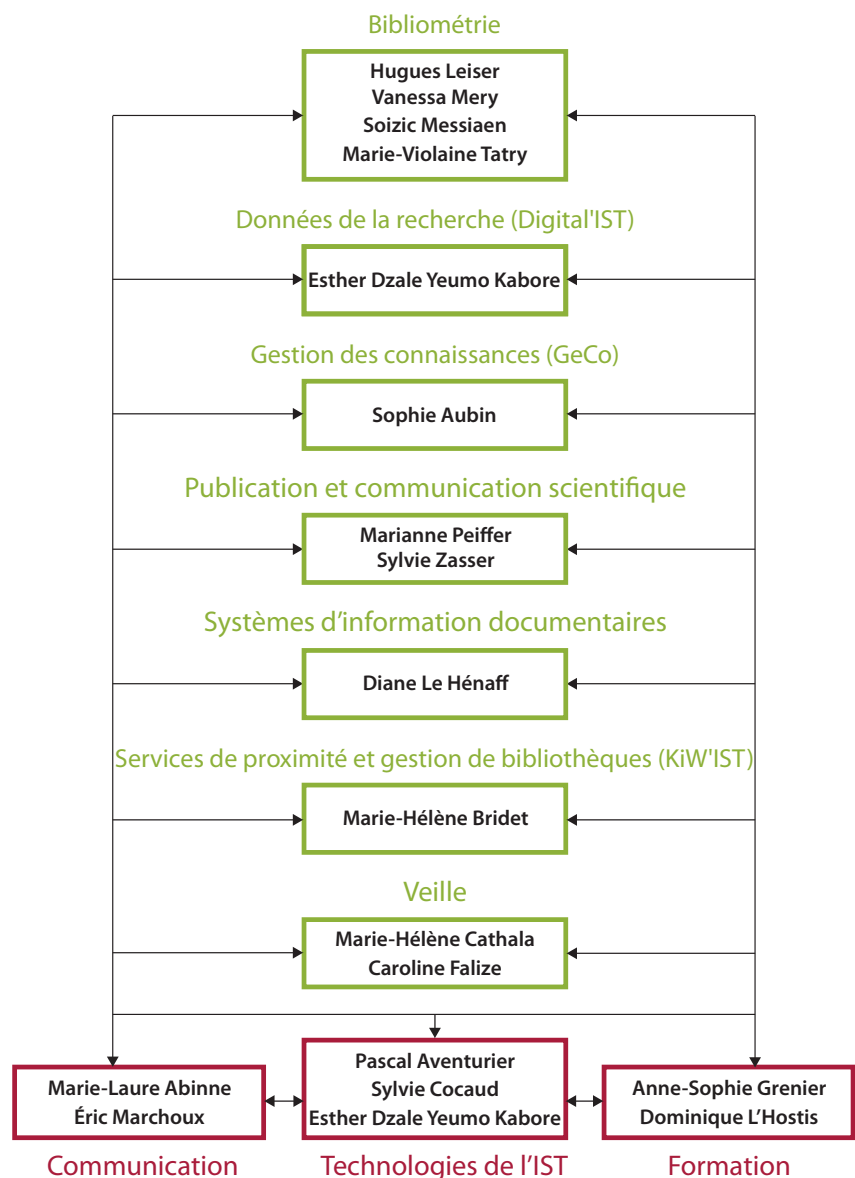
Bibliométrie

Hugues Leiser
Vanessa Mery
Soizic Messiaen
Marie-Violaine Tatry

Données de la recherche (Digital'IST)

Esther Dzale Yeumo Kabore

Gestion des connaissances (GeCo)

Sophie Aubin

Publication et communication scientifique

Marianne Peiffer
Sylvie Zasser

Systèmes d'information documentaires

Diane Le Hénaff

Services de proximité et gestion de bibliothèques (KiW'IST)

Marie-Hélène Bridet

Veille

Marie-Hélène Cathala
Caroline Falize

Marie-Laure Abinne
Éric Marchoux

Communication

Pascal Aventurier
Sylvie Cocaud
Esther Dzale Yeumo Kabore

Technologies de l'IST

Anne-Sophie Grenier
Dominique L'Hostis

Formation